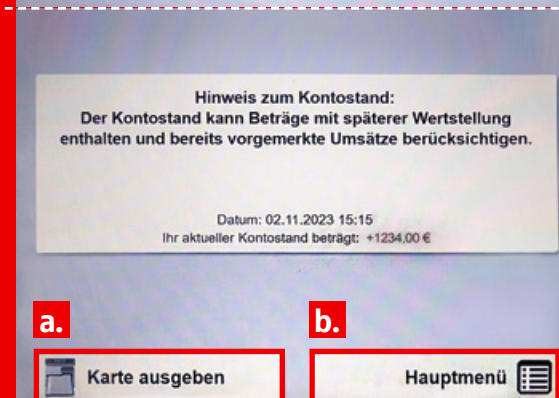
Hinweis zum Kontostand:
Der Kontostand kann Beträge mit späterer Wertstellung enthalten und bereits vorgemerkte Umsätze berücksichtigen.

Datum: 02.11.2023 15:15
Ihr aktueller Kontostand beträgt: +1234,00 €

a.

b.

Karte ausgeben

Hauptmenü